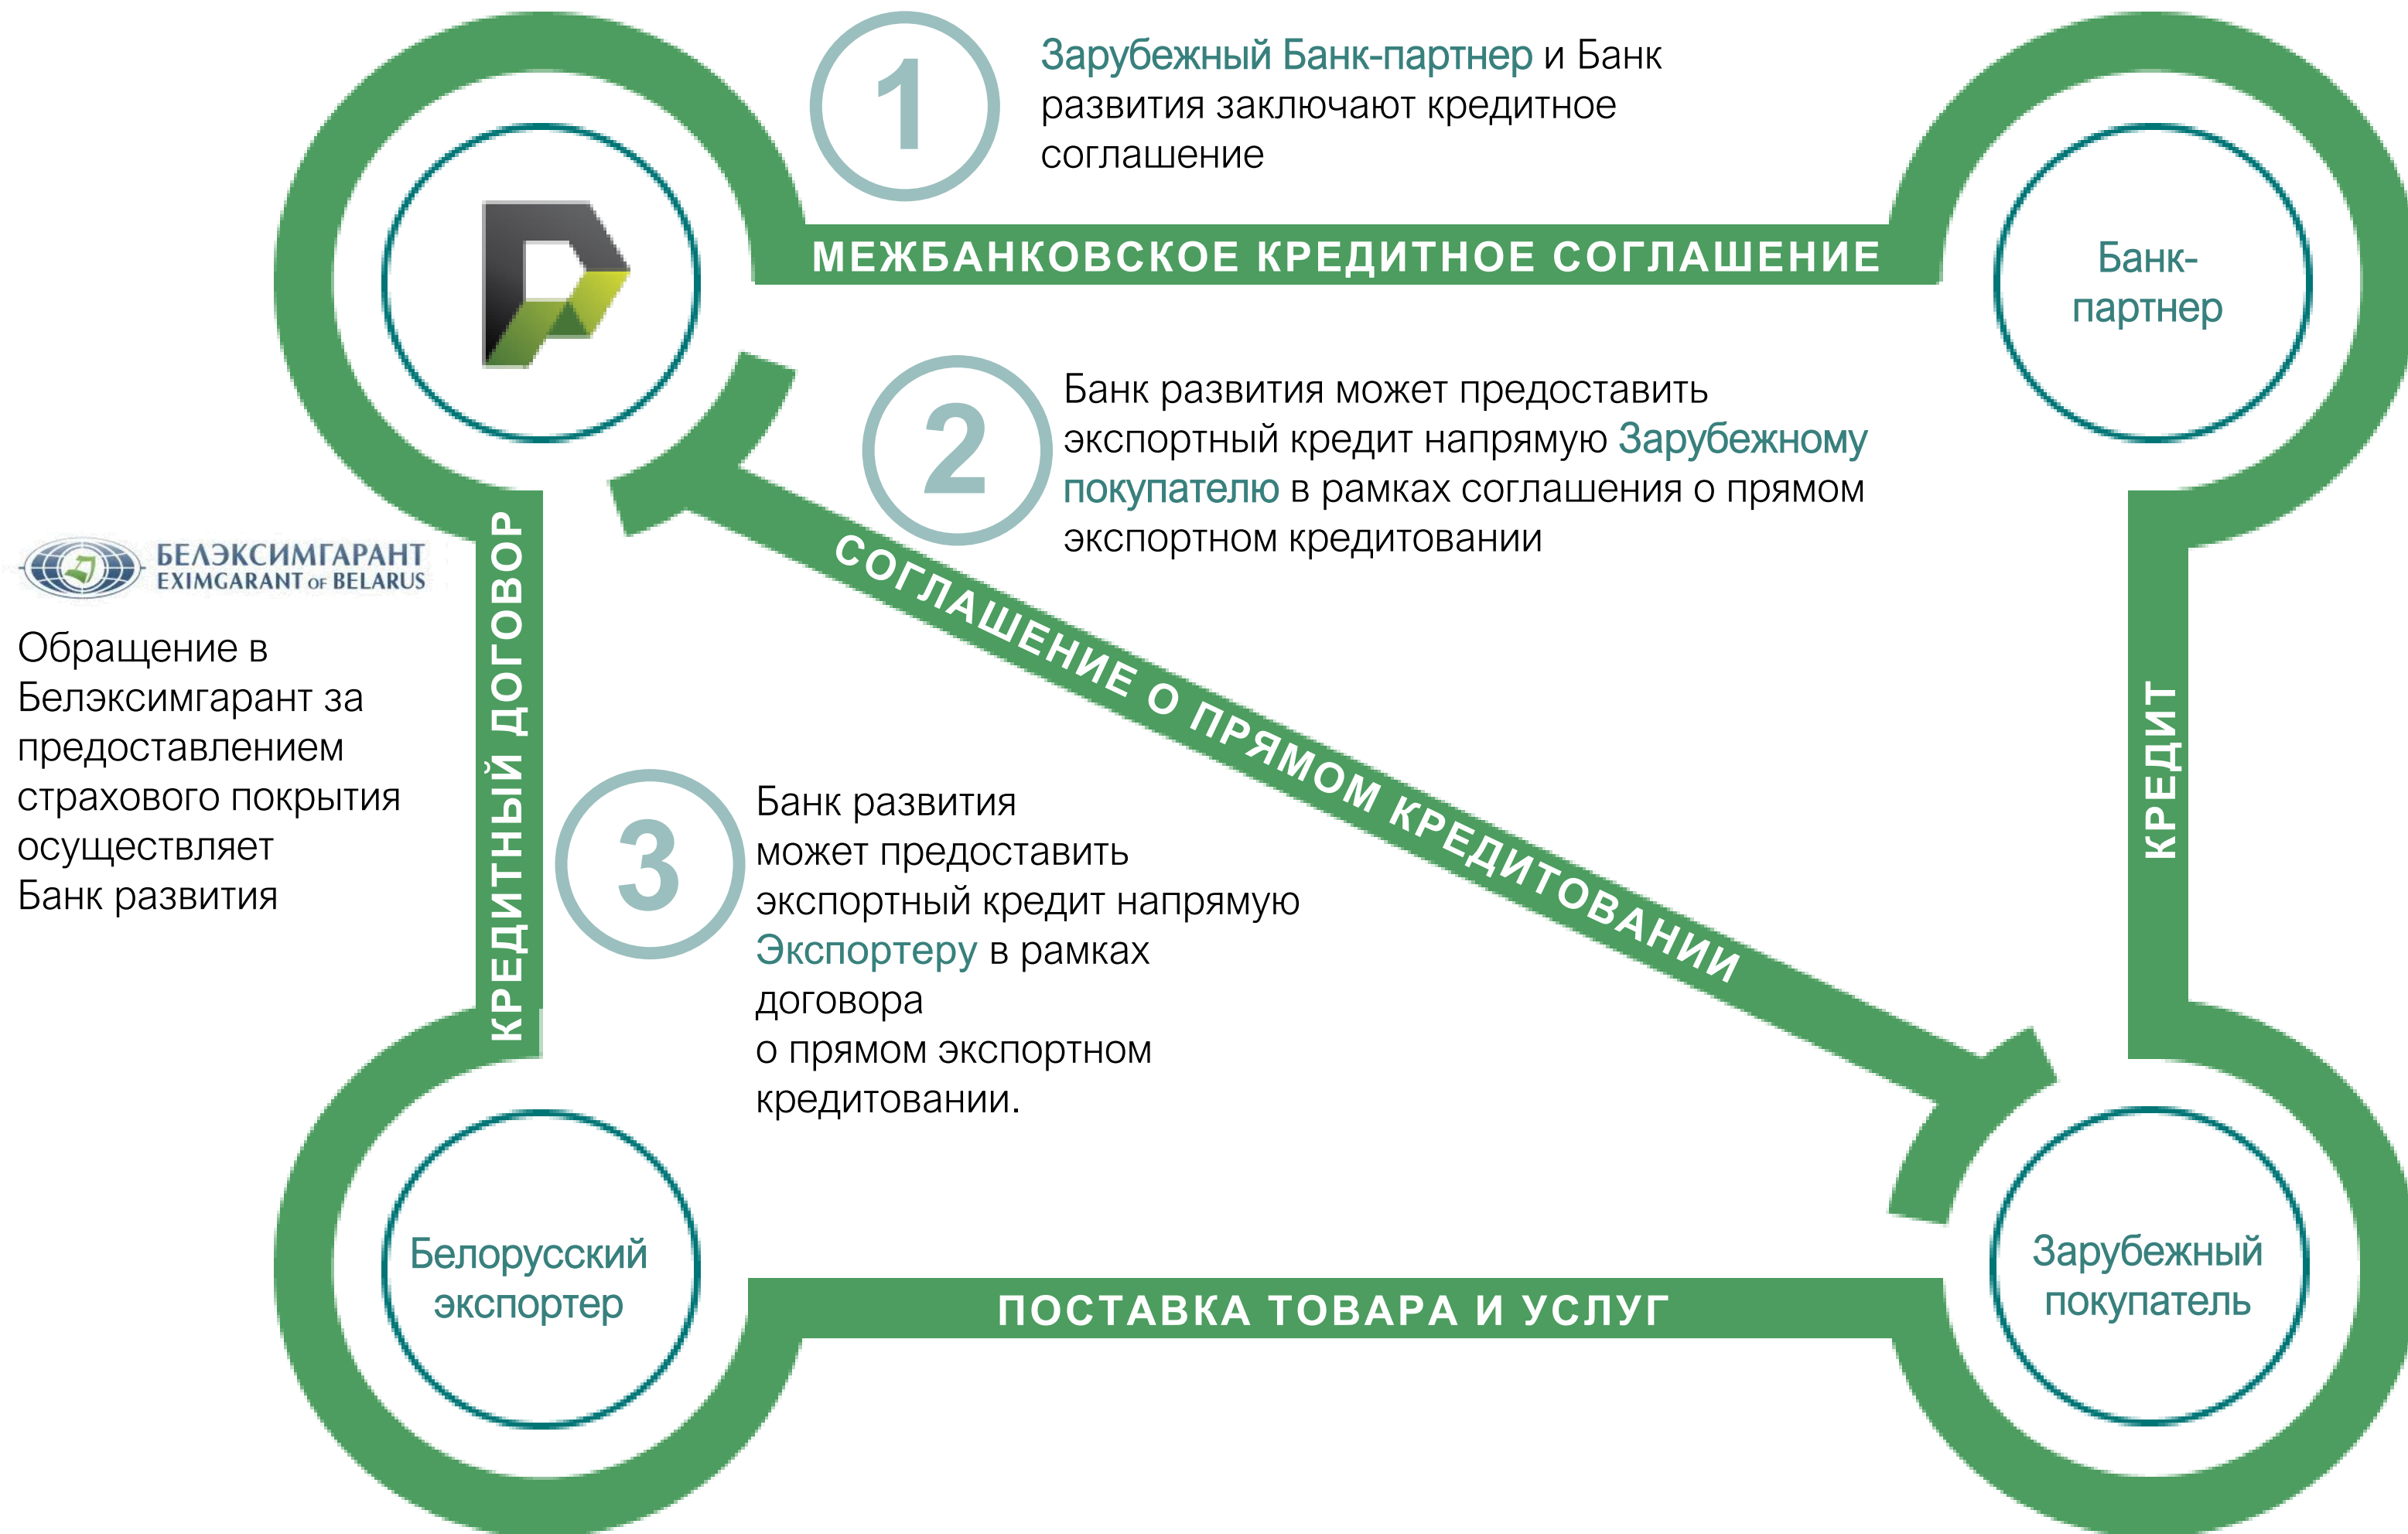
1

Зарубежный Банк-партнер и Банк развития заключают кредитное соглашение

МЕЖБАНКОВСКОЕ КРЕДИТНОЕ СОГЛАШЕНИЕ

Банк-партнер

2

Банк развития может предоставить экспортный кредит напрямую Зарубежному покупателю в рамках соглашения о прямом экспортном кредитовании

СОГЛАШЕНИЕ О ПРЯМОМ КРЕДИТОВАНИИ

БЕЛЭКСИМГАРАНТ
EXIMGARANT OF BELARUS

Обращение в Белэксимгарант за предоставлением страхового покрытия осуществляет Банк развития

КРЕДИТНЫЙ ДОГОВОР

КРЕДИТ

3

Банк развития может предоставить экспортный кредит напрямую Экспортеру в рамках договора о прямом экспортном кредитовании.

Белорусский экспортер

ПОСТАВКА ТОВАРА И УСЛУГ

Зарубежный покупатель